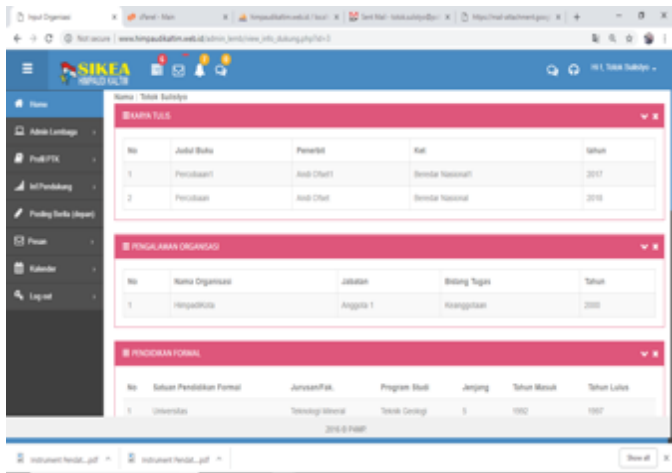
Input Organisasi | cPanel - Main | himpaudikaltim.web.id / local | Sent Mail - toloksulistyo@gm | https://mail.attachment.goo

Not secure | www.himpaudikaltim.web.id/admin_lemb/view_info_dukung.php?id=3

SIKEA HIMPAUDI KALTIM

Hi !, Tolok Sulistyo

Home
Admin Lembaga
Profil PTK
Inf.Pendukung
Posting Berita (depan)
Pesan
Kalender
Log out

Nama : Tolok Sulistyo

KARYA TULIS

| No | Judul Buku | Penerbit | Ket | tahun |
|---|---|---|---|---|
| 1 | Percobaan1 | Andi Offet1 | Beredar Nasional1 | 2017 |
| 2 | Percobaan | Andi Offet | Beredar Nasional | 2018 |

PENGALAMAN ORGANISASI

| No | Nama Organisasi | Jabatan | Bidang Tugas | Tahun |
|---|---|---|---|---|
| 1 | Himpadikota | Anggota 1 | Keanggotaan | 2000 |

PENDIDIKAN FORMAL

| No | Satuan Pendidikan Formal | Jurusan/Fak. | Program Studi | Jenjang | Tahun Masuk | Tahun Lulus |
|---|---|---|---|---|---|---|
| 1 | Universitas | Teknologi Mineral | Teknik Geologi | S | 1992 | 1997 |

2016 © PAMP

instrument Verdat....pdf | instrument Verdat....pdf | Show all